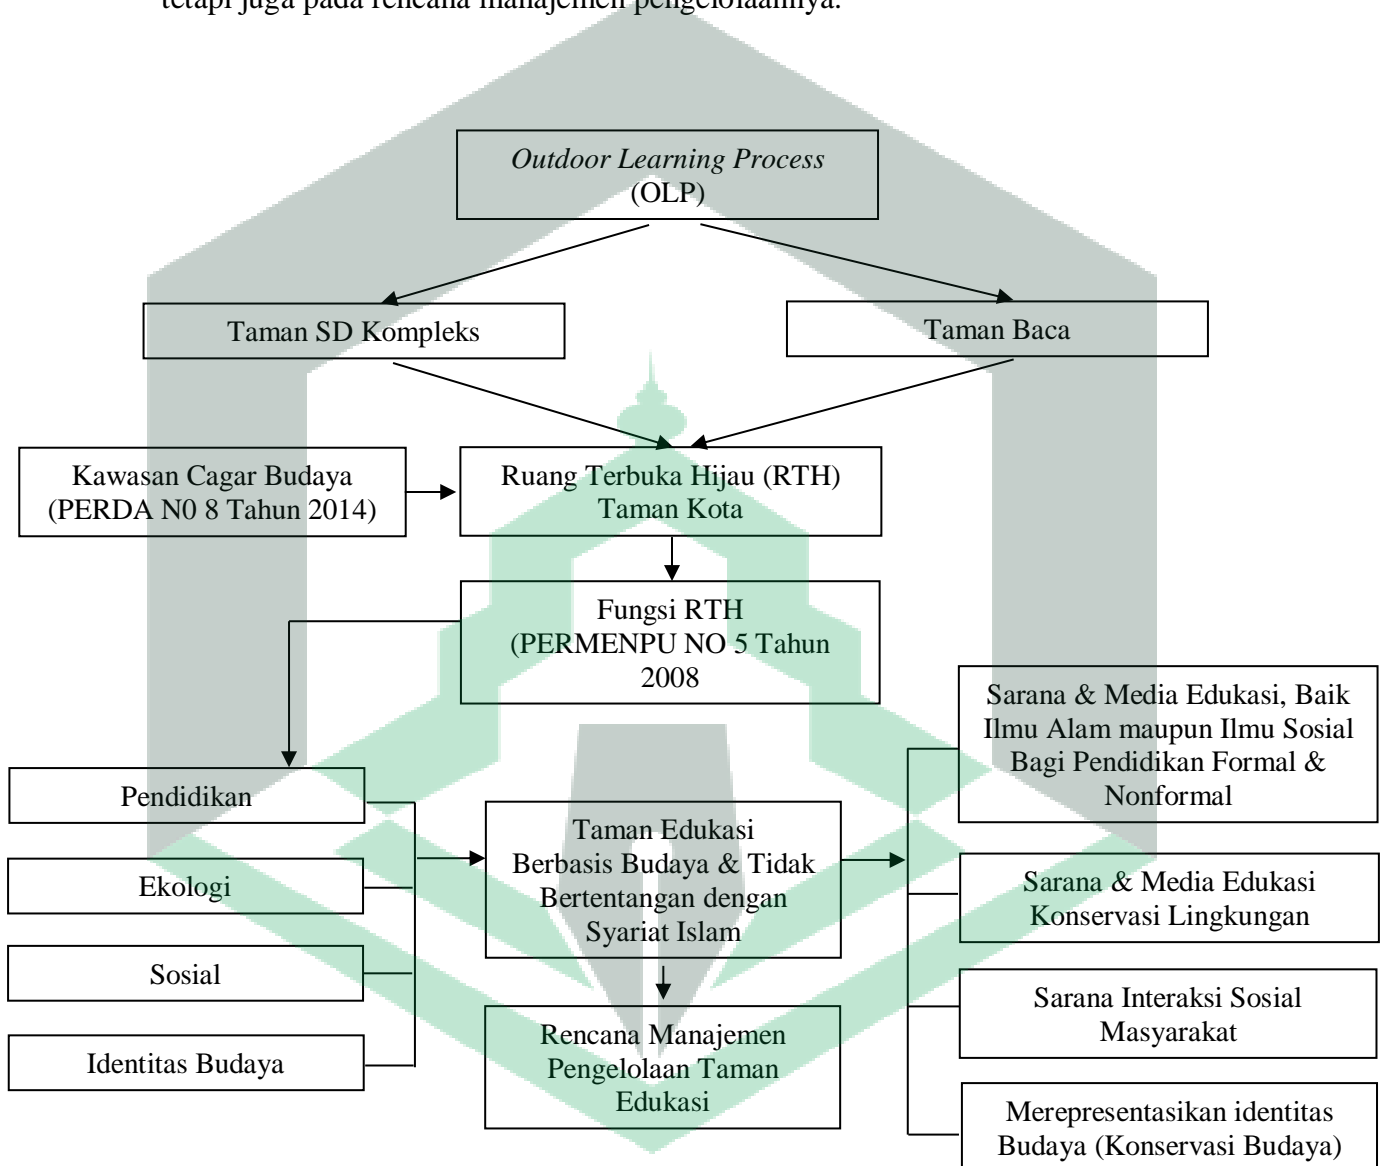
tetapi juga pada rencana manajemen pengelolaannya.

*Outdoor Learning Process* (OLP)

Taman SD Kompleks

Taman Baca

Kawasan Cagar Budaya (PERDA N0 8 Tahun 2014)

Ruang Terbuka Hijau (RTH) Taman Kota

Fungsi RTH (PERMENPU NO 5 Tahun 2008

Pendidikan

Ekologi

Sosial

Identitas Budaya

Taman Edukasi Berbasis Budaya & Tidak Bertentangan dengan Syariat Islam

Rencana Manajemen Pengelolaan Taman Edukasi

Sarana & Media Edukasi, Baik Ilmu Alam maupun Ilmu Sosial Bagi Pendidikan Formal & Nonformal

Sarana & Media Edukasi Konservasi Lingkungan

Sarana Interaksi Sosial Masyarakat

Merepresentasikan identitas Budaya (Konservasi Budaya)